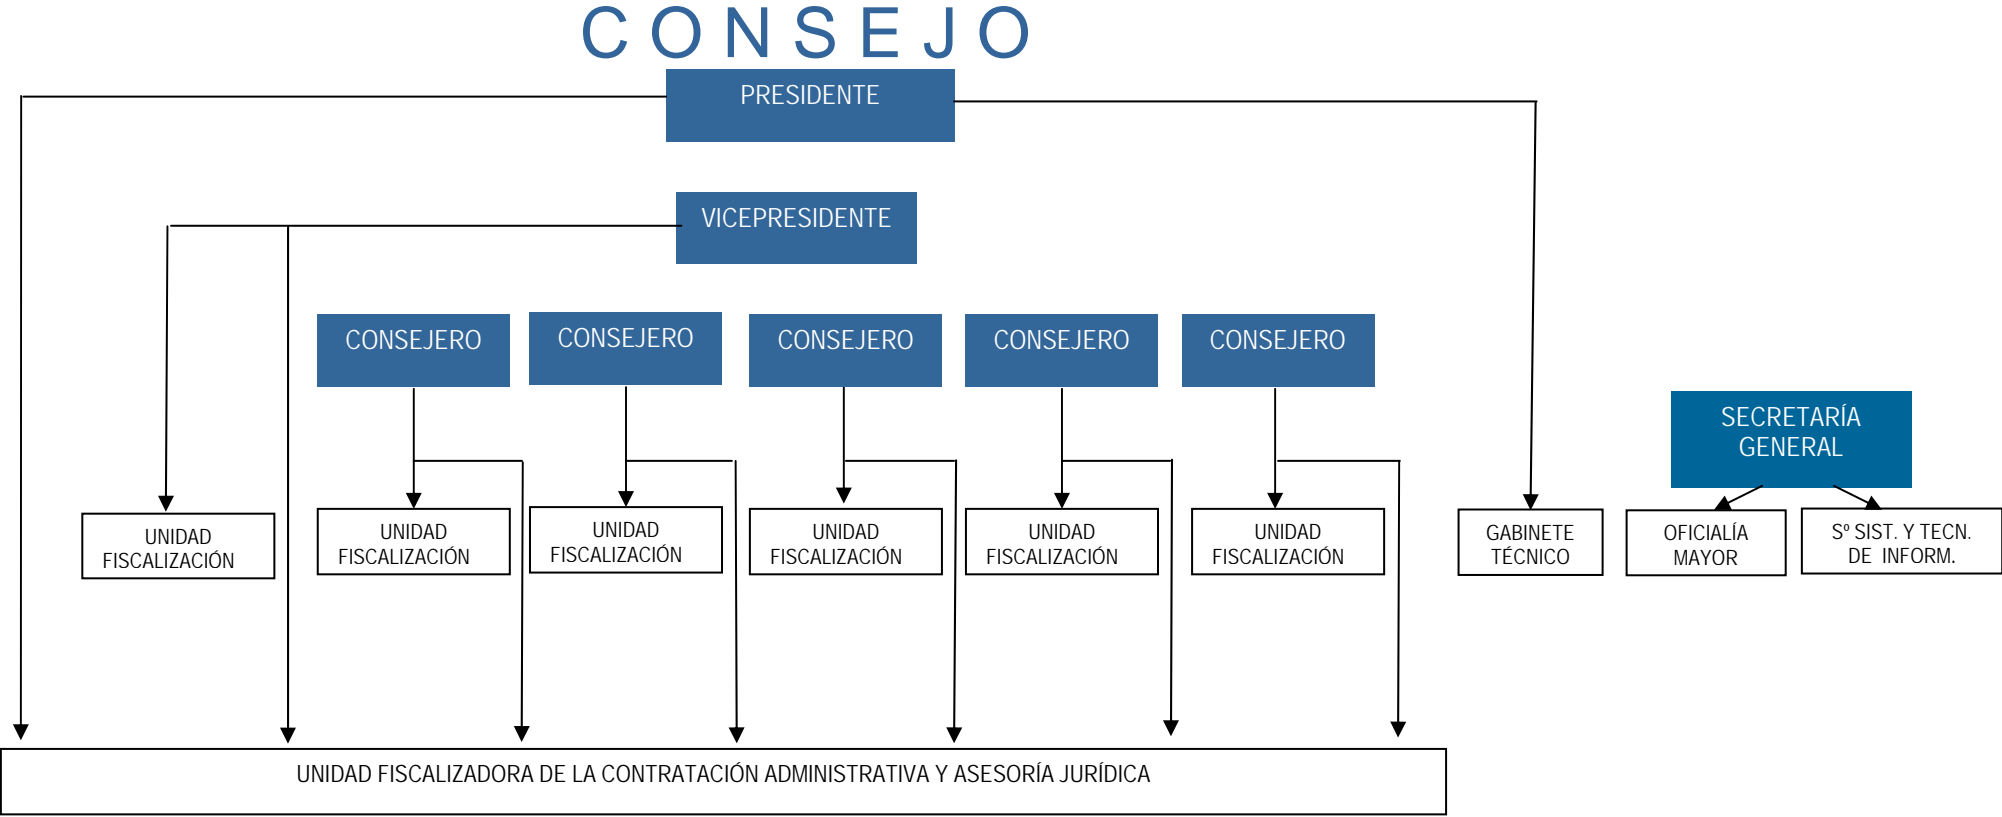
CONSEJO

PRESIDENTE

VICEPRESIDENTE

CONSEJERO

CONSEJERO

CONSEJERO

CONSEJERO

CONSEJERO

SECRETARÍA GENERAL

UNIDAD FISCALIZACIÓN

UNIDAD FISCALIZACIÓN

UNIDAD FISCALIZACIÓN

UNIDAD FISCALIZACIÓN

UNIDAD FISCALIZACIÓN

UNIDAD FISCALIZACIÓN

GABINETE TÉCNICO

OFICIALÍA MAYOR

Sº SIST. Y TECN. DE INFORM.

UNIDAD FISCALIZADORA DE LA CONTRATACIÓN ADMINISTRATIVA Y ASESORÍA JURÍDICA